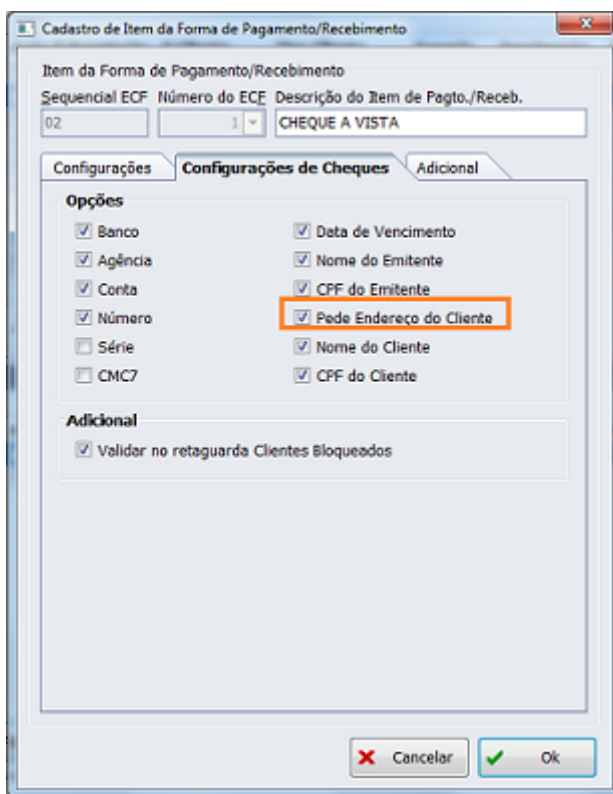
Cadastro de Item da Forma de Pagamento/Recebimento

Item da Forma de Pagamento/Recebimento

Sequencial ECF | Número do ECF | Descrição do Item de Pagto./Receb.

02 | 1 | CHEQUE A VISTA

Configurações | Configurações de Cheques | Adicional

Opções

Banco
Agência
Conta
Número
Série
CMC7

Data de Vencimento
Nome do Emitente
CPF do Emitente
Pede Endereço do Cliente
Nome do Cliente
CPF do Cliente

Adicional

Validar no retaguarda Clientes Bloqueados

Cancelar | Ok